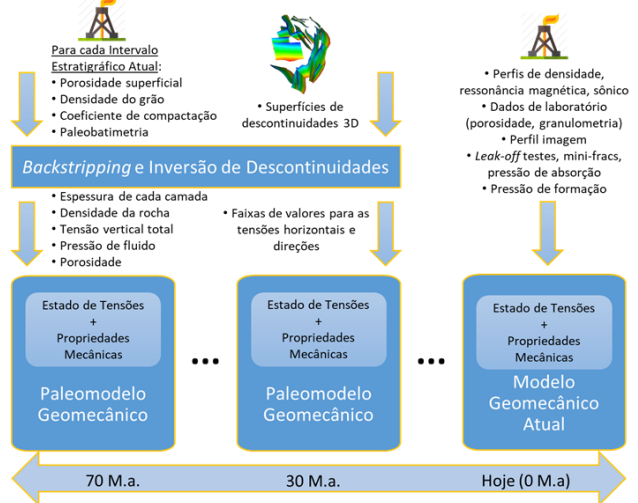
Para cada Intervalo Estratigráfico Atual:
• Porosidade superficial
• Densidade do grão
• Coeficiente de compactação
• Paleobatimetria

• Superfícies de descontinuidades 3D

• Perfis de densidade, ressonância magnética, sônico
• Dados de laboratório (porosidade, granulometria)
• Perfil imagem
• *Leak-off* testes, mini-fracs, pressão de absorção
• Pressão de formação

*Backstripping* e Inversão de Descontinuidades

• Espessura de cada camada
• Densidade da rocha
• Tensão vertical total
• Pressão de fluido
• Porosidade

• Faixas de valores para as tensões horizontais e direções

Estado de Tensões + Propriedades Mecânicas

Paleomodelo Geomecânico

...

Estado de Tensões + Propriedades Mecânicas

Paleomodelo Geomecânico

...

Estado de Tensões + Propriedades Mecânicas

Modelo Geomecânico Atual

70 M.a.
30 M.a.
Hoje (0 M.a)